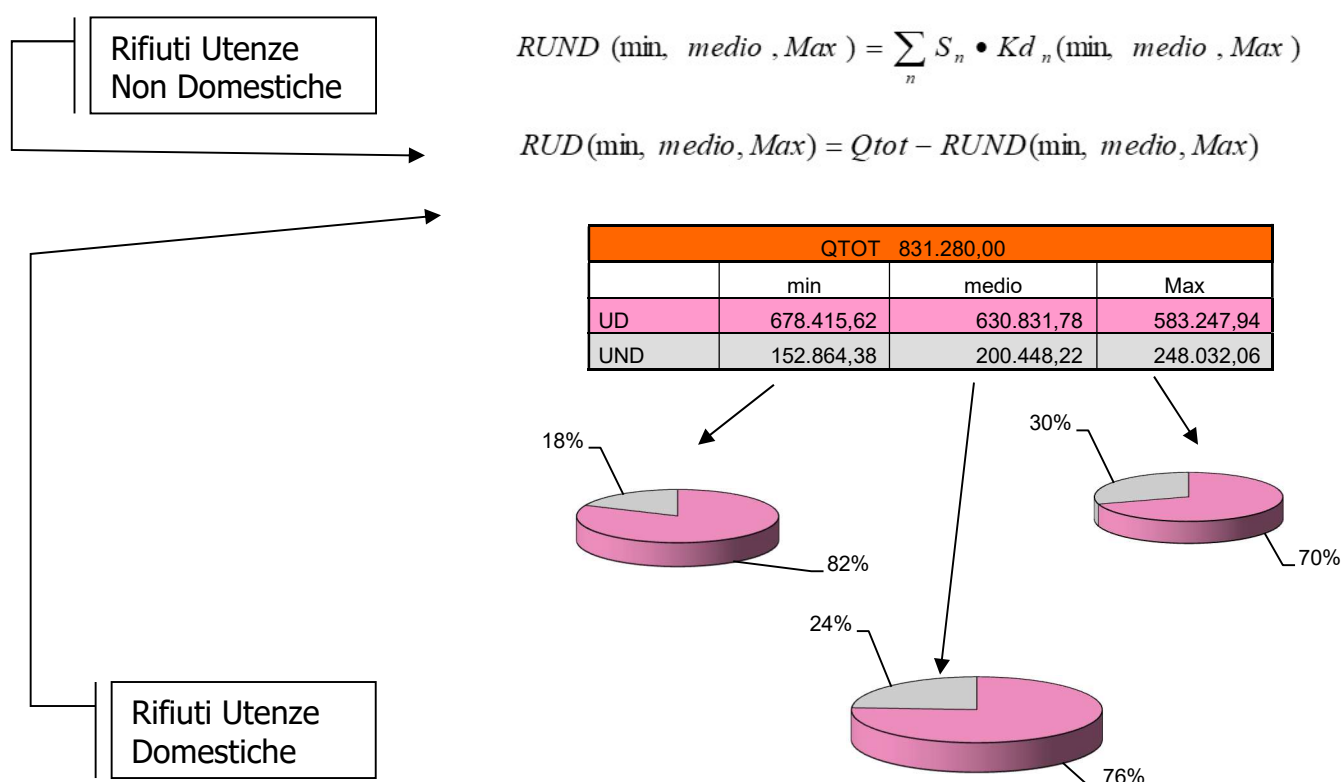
Rifiuti Utenze Non Domestiche

$RUND(\min, \ medio, Max) = \sum_{n} S_n \bullet Kd_n(\min, \ medio, Max)$

$RUD(\min, \ medio, Max) = Qtot - RUND(\min, \ medio, Max)$

| QTOT 831.280,00 | | | |
|---|---|---|---|
| | min | medio | Max |
| UD | 678.415,62 | 630.831,78 | 583.247,94 |
| UND | 152.864,38 | 200.448,22 | 248.032,06 |

18%

82%

30%

70%

24%

76%

Rifiuti Utenze Domestiche